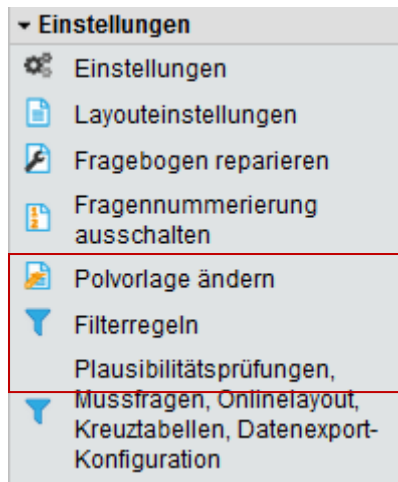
▾ Einstellungen

Einstellungen

Layouteinstellungen

Fragebogen reparieren

Fragennummerierung ausschalten

Polvorlage ändern

Filterregeln

Plausibilitätsprüfungen, Mussfragen, Onlinelayout, Kreuztabellen, Datenexport-Konfiguration